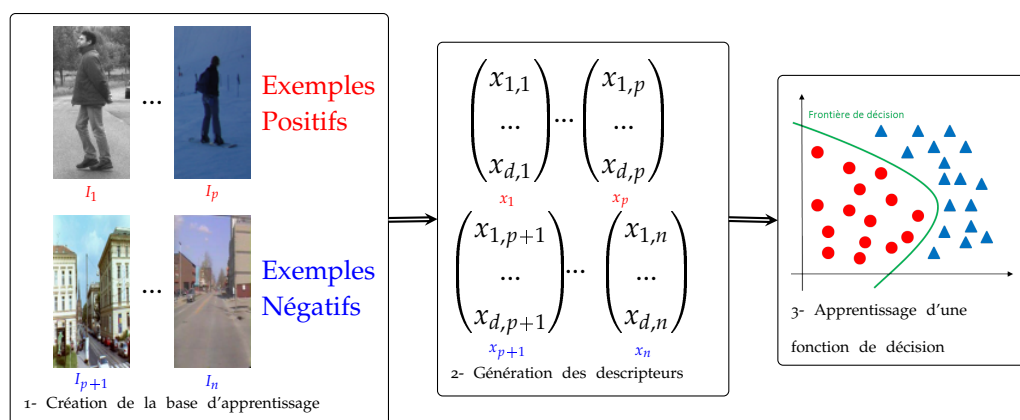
$I_1$ ... $I_p$

Exemples Positifs

$I_{p+1}$ ... $I_n$

Exemples Négatifs

1- Création de la base d'apprentissage

$\begin{pmatrix} x_{1,1} \\ ... \\ x_{d,1} \end{pmatrix}$ ... $\begin{pmatrix} x_{1,p} \\ ... \\ x_{d,p} \end{pmatrix}$

$x_1$ $x_p$

$\begin{pmatrix} x_{1,p+1} \\ ... \\ x_{d,p+1} \end{pmatrix}$ ... $\begin{pmatrix} x_{1,n} \\ ... \\ x_{d,n} \end{pmatrix}$

$x_{p+1}$ $x_n$

2- Génération des descripteurs

Frontière de décision

3- Apprentissage d'une fonction de décision